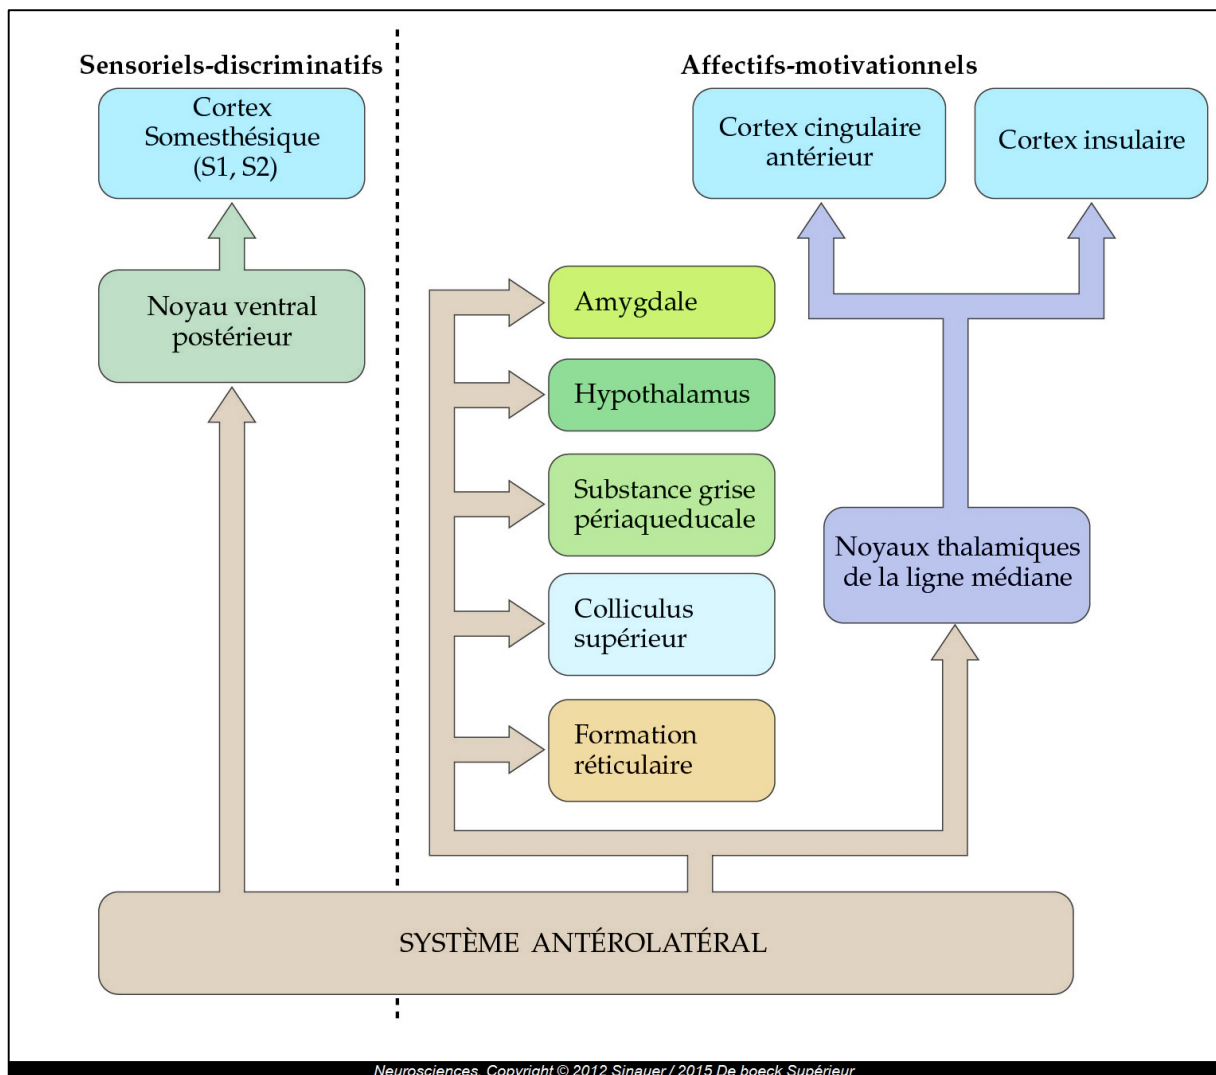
Sensoriels-discriminatifs

Affectifs-motivationnels

Cortex Somesthésique (S1, S2)

Cortex cingulaire antérieur

Cortex insulaire

Noyau ventral postérieur

Amygdale

Hypothalamus

Substance grise périaqueducale

Colliculus supérieur

Formation réticulaire

Noyaux thalamiques de la ligne médiane

SYSTÈME ANTÉROLATÉRAL

Neurosciences, Copyright © 2012 Sinauer / 2015 De boeck Supérieur